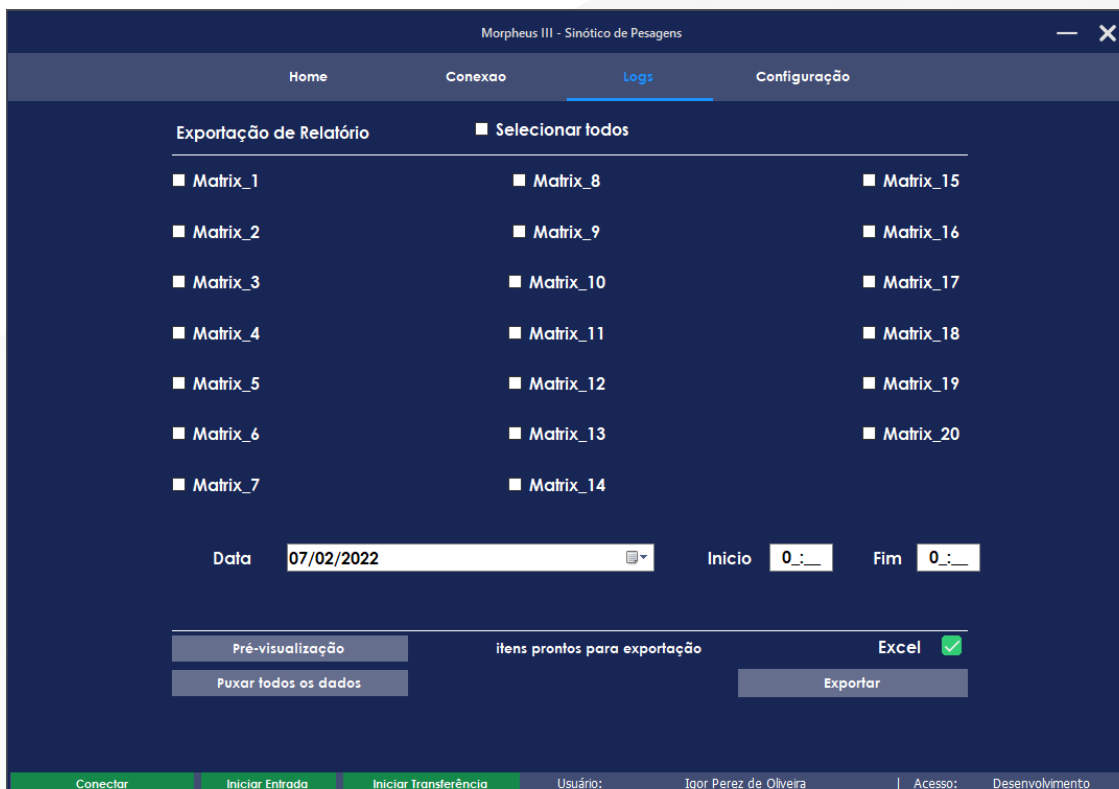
Morpheus III - Sinótico de Pesagens

Home Conexao Logs Configuração

Exportação de Relatório Selecionar todos

Matrix_1
Matrix_2
Matrix_3
Matrix_4
Matrix_5
Matrix_6
Matrix_7

Matrix_8
Matrix_9
Matrix_10
Matrix_11
Matrix_12
Matrix_13
Matrix_14

Matrix_15
Matrix_16
Matrix_17
Matrix_18
Matrix_19
Matrix_20

Data 07/02/2022 Inicio 0_:__ Fim 0_:__

Pré-visualização itens prontos para exportação Excel

Puxar todos os dados Exportar

Conectar Iniciar Entrada Iniciar Transferência Usuário: Igor Perez de Oliveira | Acesso: Desenvolvimento